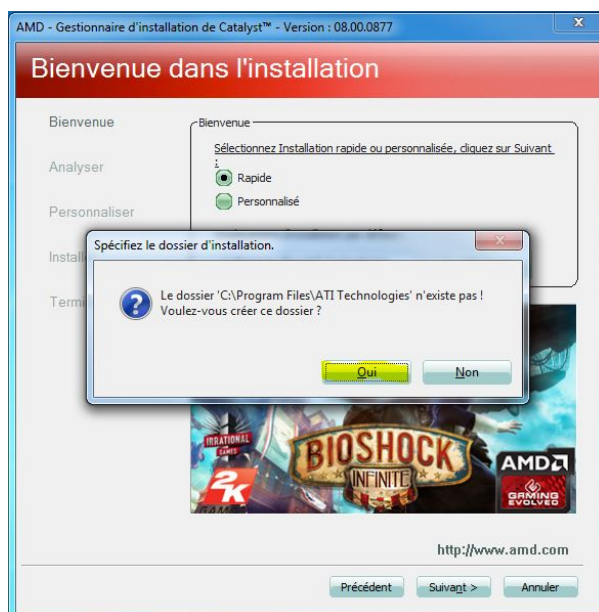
AMD - Gestionnaire d'installation de Catalyst™ - Version : 08.00.0877

Bienvenue dans l'installation

Bienvenue

Analyser

Personnaliser

Install

Term

Bienvenue

Sélectionnez Installation rapide ou personnalisée, cliquez sur Suivant :

Rapide

Personnalisé

Spécifiez le dossier d'installation.

Le dossier 'C:\Program Files\ATI Technologies' n'existe pas ! Voulez-vous créer ce dossier ?

Oui

Non

IRRATIONAL GAMES

2K

BIOSHOCK INFINITE

AMD

GAMING EVOLVED

http://www.amd.com

Précédent

Suivant >

Annuler